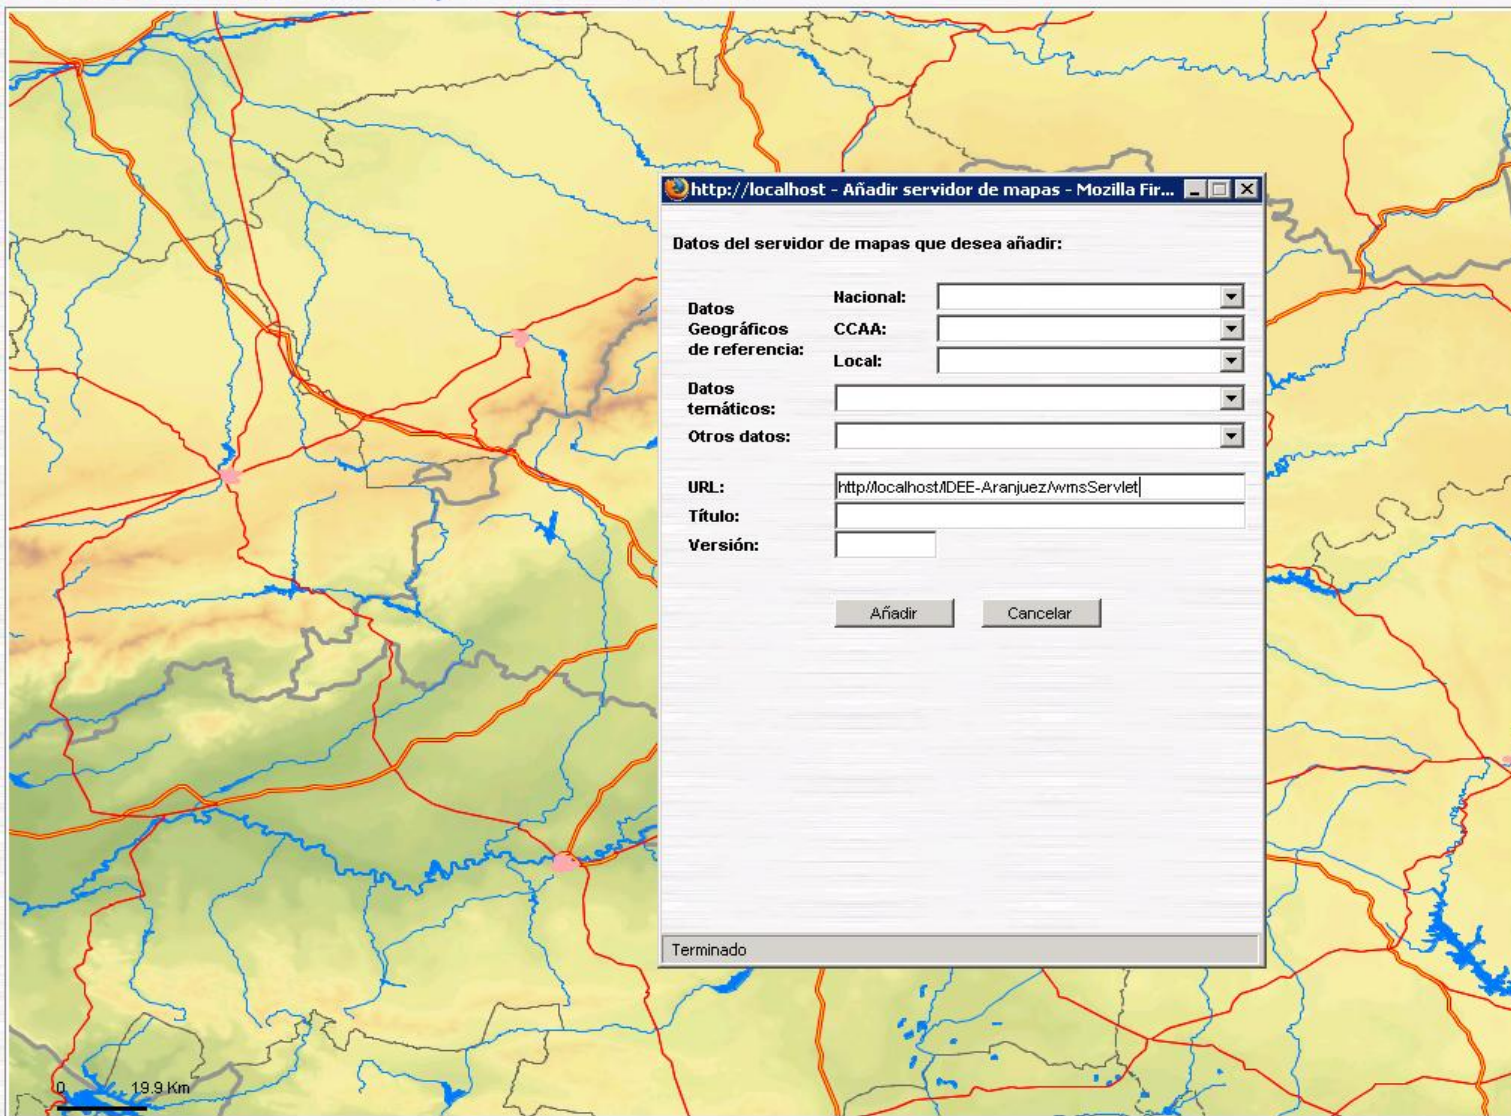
http://localhost - Añadir servidor de mapas - Mozilla Fir...

Datos del servidor de mapas que desea añadir:

Datos Geográficos de referencia:

Nacional:

CCAA:

Local:

Datos temáticos:

Otros datos:

URL: http//localhost/IDEE-Aranjuez/wmsServlet

Título:

Versión:

Añadir

Cancelar

Terminado

0

19.9 Km